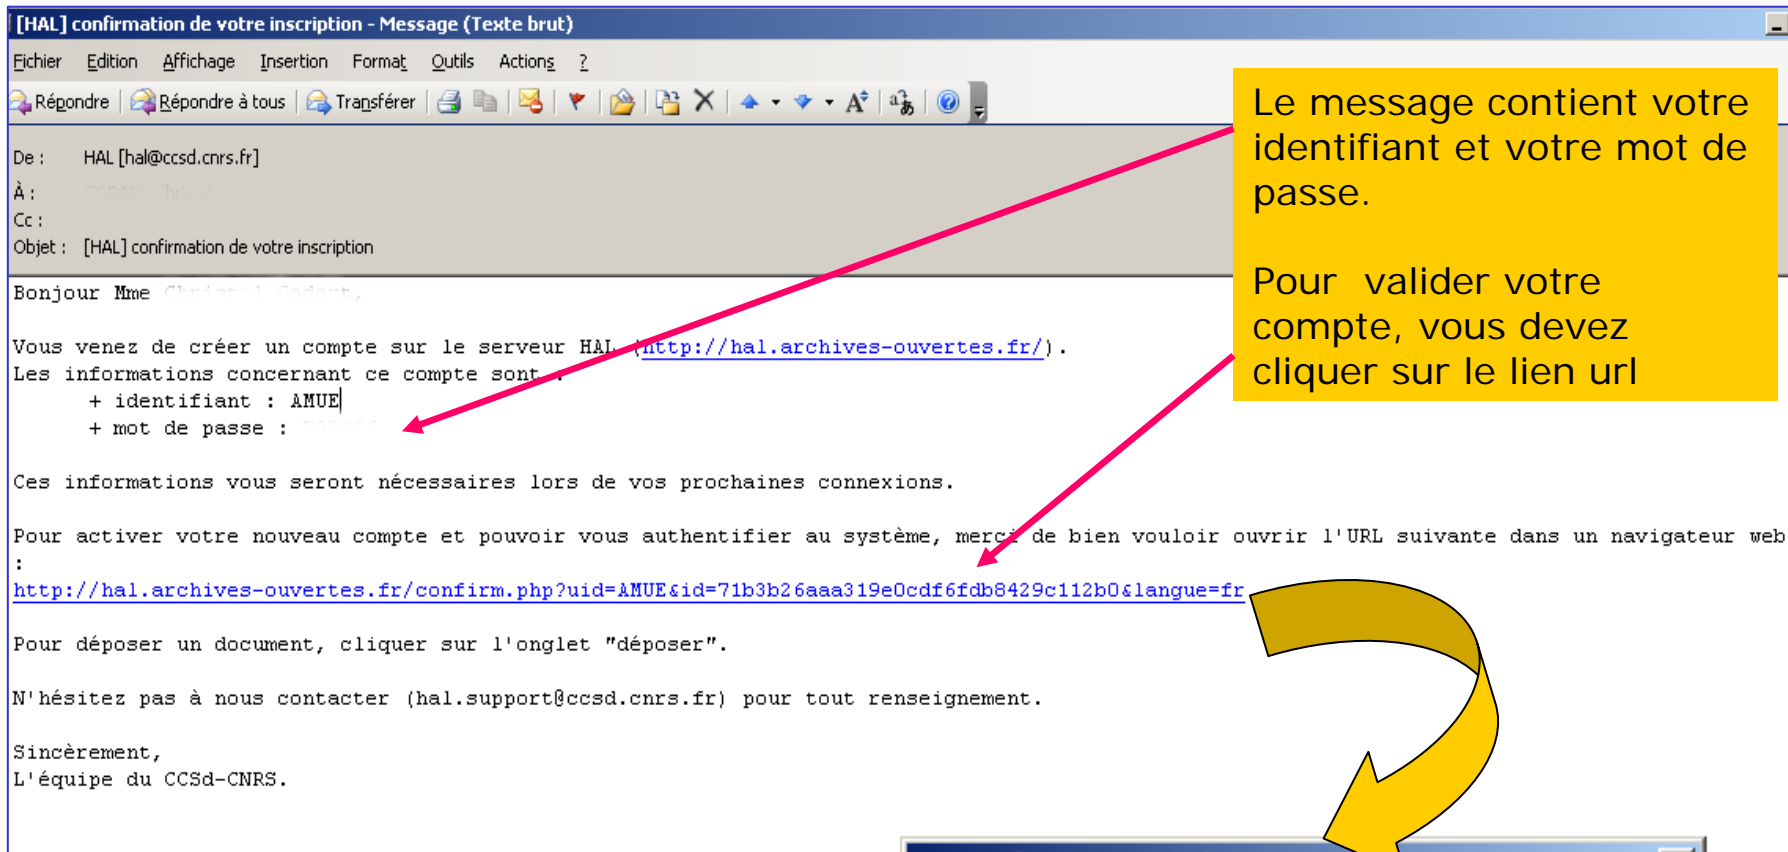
[HAL] confirmation de votre inscription - Message (Texte brut)

Fichier Edition Affichage Insertion Format Outils Actions ?

Répondre Répondre à tous Transférer

De : HAL [hal@ccsd.cnrs.fr]
À : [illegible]
Cc :
Objet : [HAL] confirmation de votre inscription

Le message contient votre identifiant et votre mot de passe.

Pour valider votre compte, vous devez cliquer sur le lien url

Bonjour Mme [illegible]

Vous venez de créer un compte sur le serveur HAL (http://hal.archives-ouvertes.fr/).
Les informations concernant ce compte sont :
+ identifiant : AMUE
+ mot de passe : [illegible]

Ces informations vous seront nécessaires lors de vos prochaines connexions.

Pour activer votre nouveau compte et pouvoir vous authentifier au système, merci de bien vouloir ouvrir l'URL suivante dans un navigateur web :
http://hal.archives-ouvertes.fr/confirm.php?uid=AMUE&id=71b3b26aaa319e0cdf6fdb8429c112b0&langue=fr

Pour déposer un document, cliquer sur l'onglet "déposer".

N'hésitez pas à nous contacter (hal.support@ccsd.cnrs.fr) pour tout renseignement.

Sincèrement,
L'équipe du CCSd-CNRS.